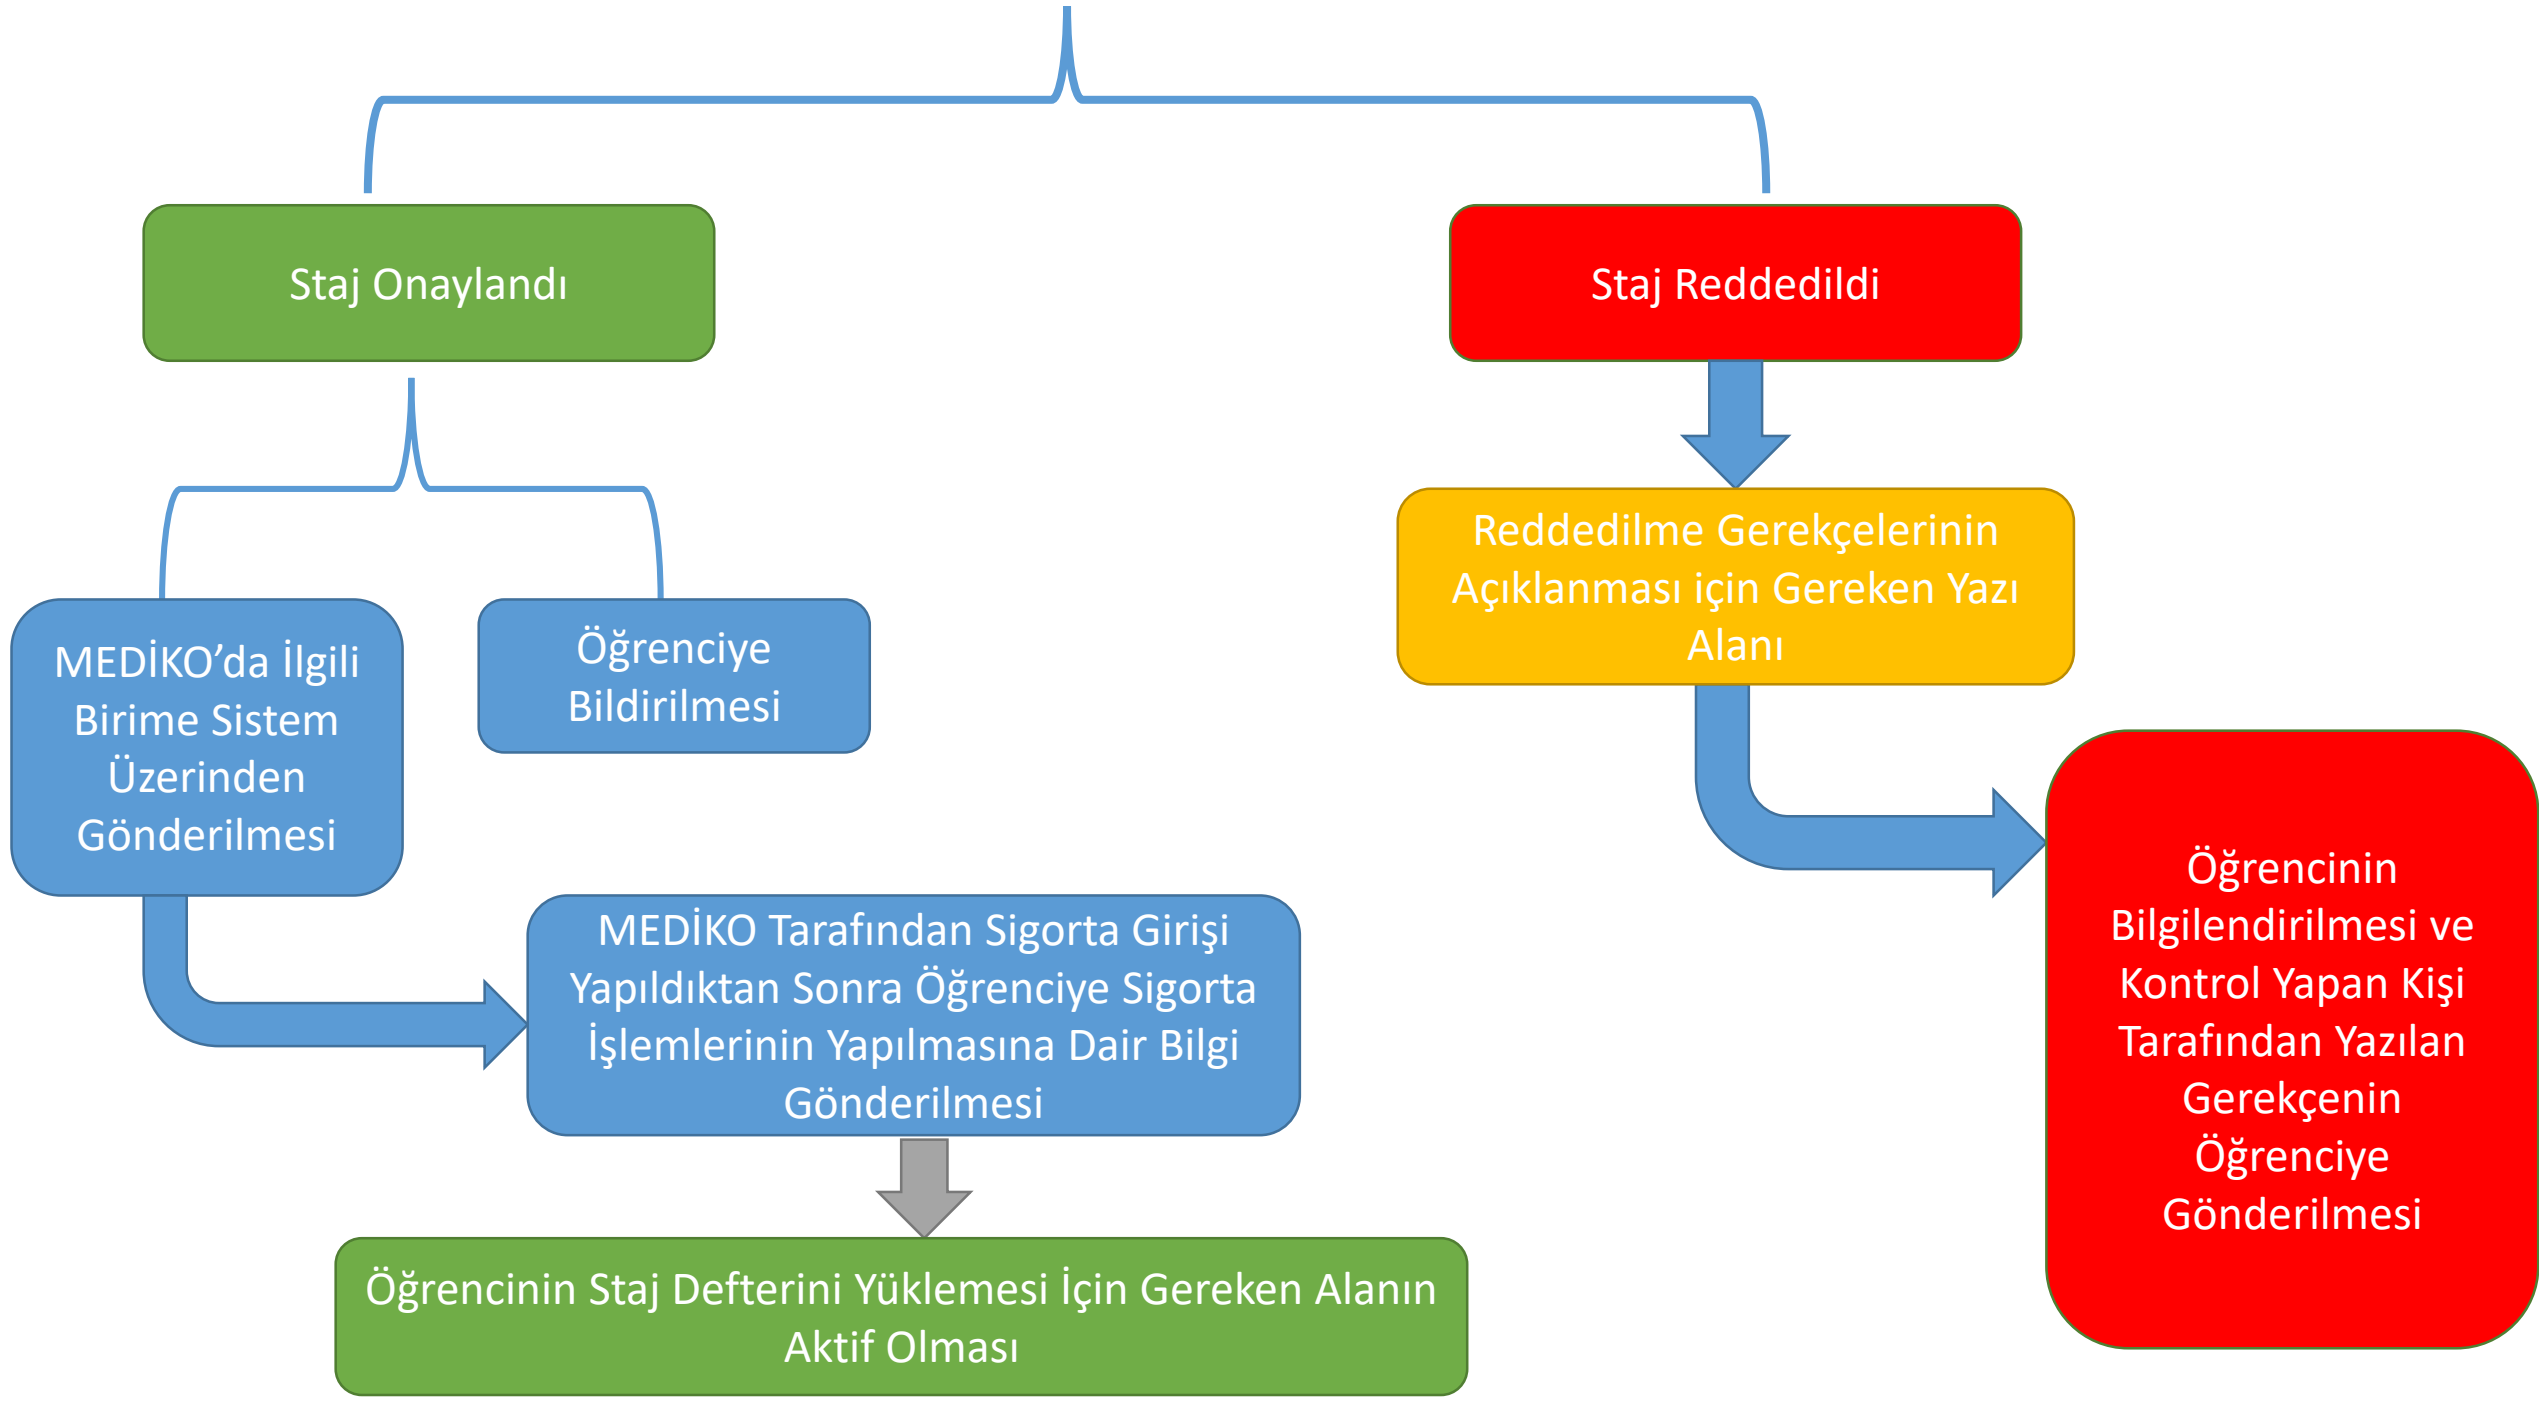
Staj Onaylandı

Staj Reddedildi

Reddedilme Gerekçelerinin Açıklanması için Gereken Yazı Alanı

MEDİKO'da İlgili Birime Sistem Üzerinden Gönderilmesi

Öğrenciye Bildirilmesi

MEDİKO Tarafından Sigorta Girişi Yapıldıktan Sonra Öğrenciye Sigorta İşlemlerinin Yapılmasına Dair Bilgi Gönderilmesi

Öğrencinin Bilgilendirilmesi ve Kontrol Yapan Kişi Tarafından Yazılan Gerekçenin Öğrenciye Gönderilmesi

Öğrencinin Staj Defterini Yüklemesi İçin Gereken Alanın Aktif Olması